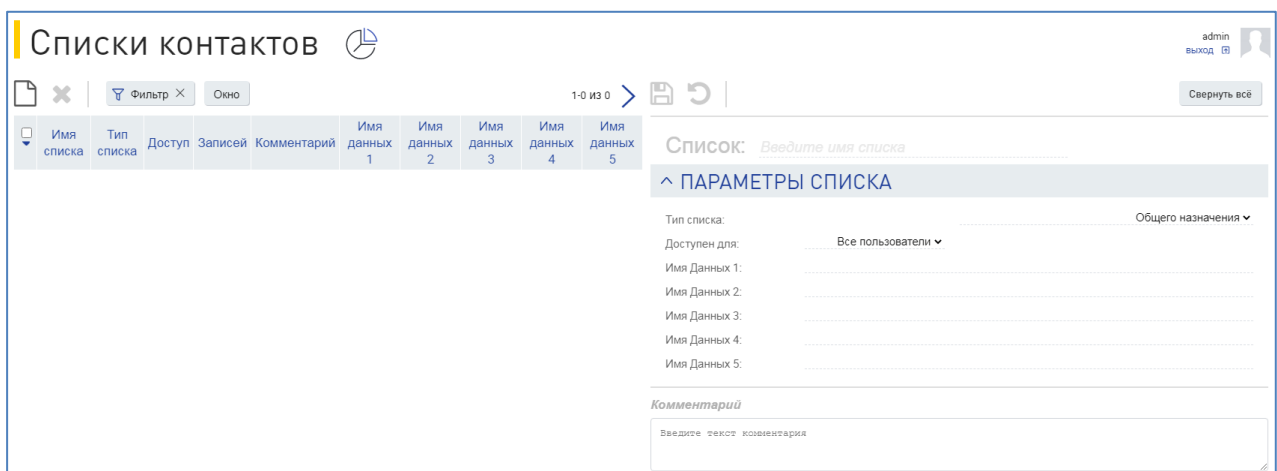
Списки контактов

admin
выход

Фильтр ×   Окно

1-0 из 0

Свернуть всё

| Имя списка | Тип списка | Доступ | Записей | Комментарий | Имя данных 1 | Имя данных 2 | Имя данных 3 | Имя данных 4 | Имя данных 5 |
|---|---|---|---|---|---|---|---|---|---|

Список: Введите имя списка

^ ПАРАМЕТРЫ СПИСКА

Тип списка: Общего назначения

Доступен для: Все пользователи

Имя Данных 1:

Имя Данных 2:

Имя Данных 3:

Имя Данных 4:

Имя Данных 5:

Комментарий

Введите текст комментария